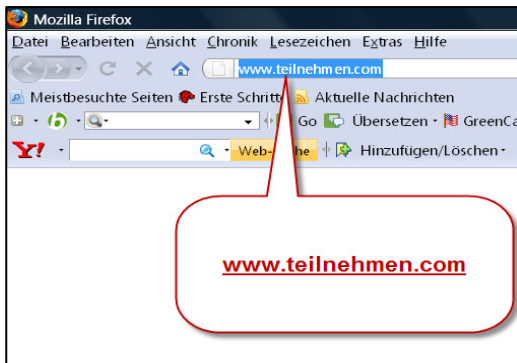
Mozilla Firefox

Datei Bearbeiten Ansicht Chronik Lesezeichen Extras Hilfe

www.teilnehmen.com

Meistbesuchte Seiten Erste Schritt Aktuelle Nachrichten

Go Übersetzen GreenCa

Y! Web-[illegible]che Hinzufügen/Löschen

www.teilnehmen.com